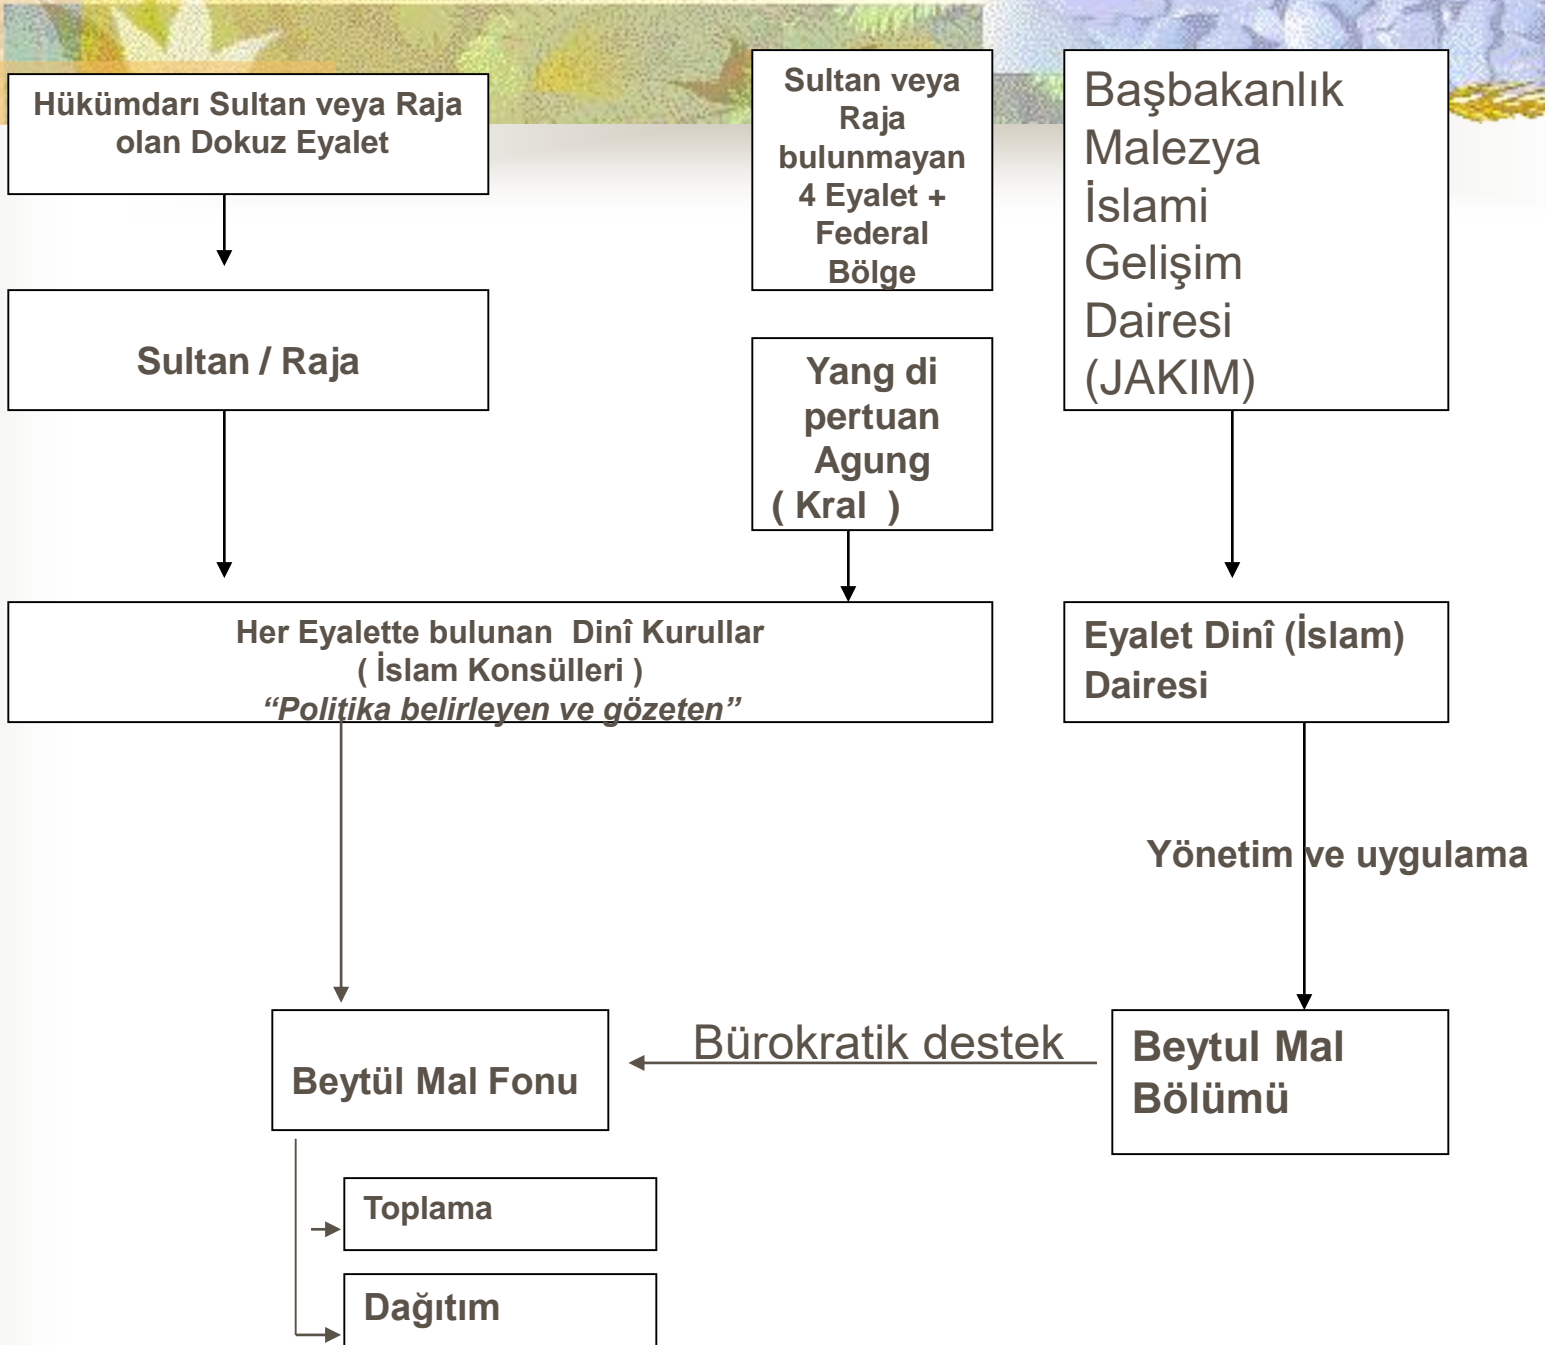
Hükümdarı Sultan veya Raja olan Dokuz Eyalet

Sultan veya Raja bulunmayan 4 Eyalet + Federal Bölge

Başbakanlık Malezya İslami Gelişim Dairesi (JAKIM)

Sultan / Raja

Yang di pertuan Agung ( Kral )

Her Eyalette bulunan Dinî Kurullar ( İslam Konsülleri ) *“Politika belirleyen ve gözeten”*

Eyalet Dinî (İslam) Dairesi

Yönetim ve uygulama

Beytül Mal Fonu

Bürokratik destek

Beytul Mal Bölümü

Toplama

Dağıtım